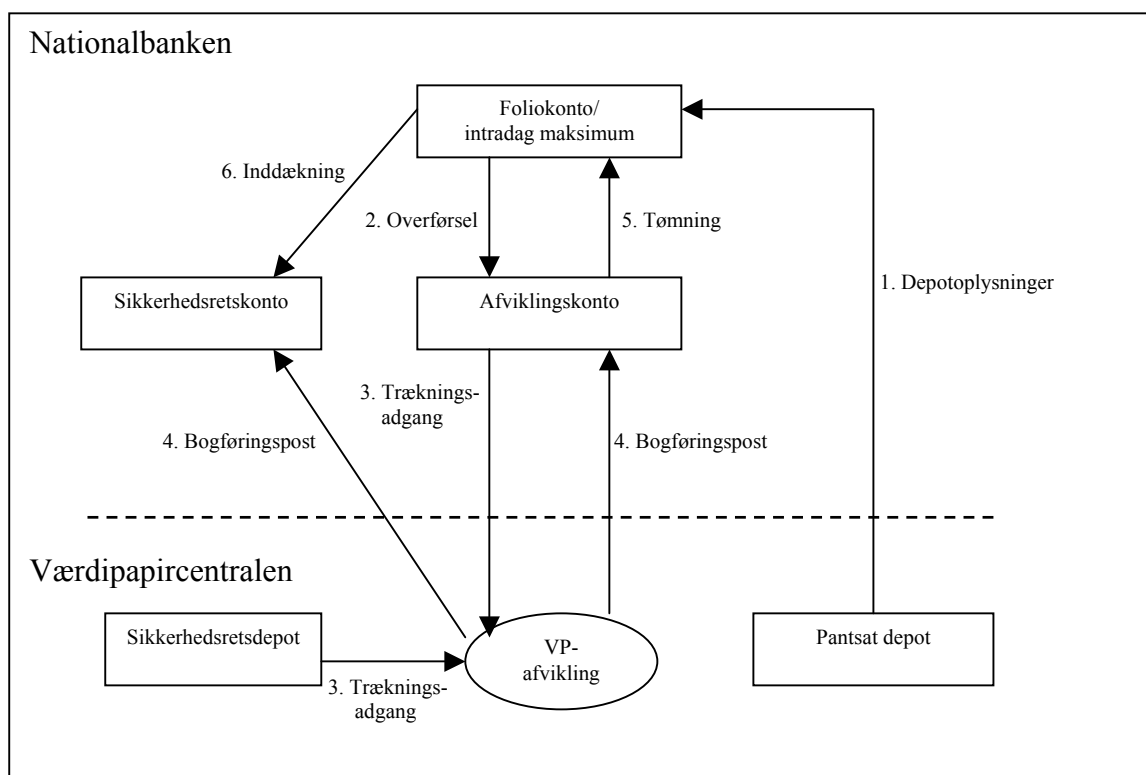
Nationalbanken

Foliokonto/ intradag maksimum

6. Inddækning

2. Overførsel

5. Tømning

1. Depotoplysninger

Sikkerhedsretskonto

Afviklingskonto

3. Træknings-adgang

4. Bogføringspost

4. Bogføringspost

Værdipapircentralen

Sikkerhedsretsdepot

VP-afvikling

Pantsat depot

3. Træknings-adgang